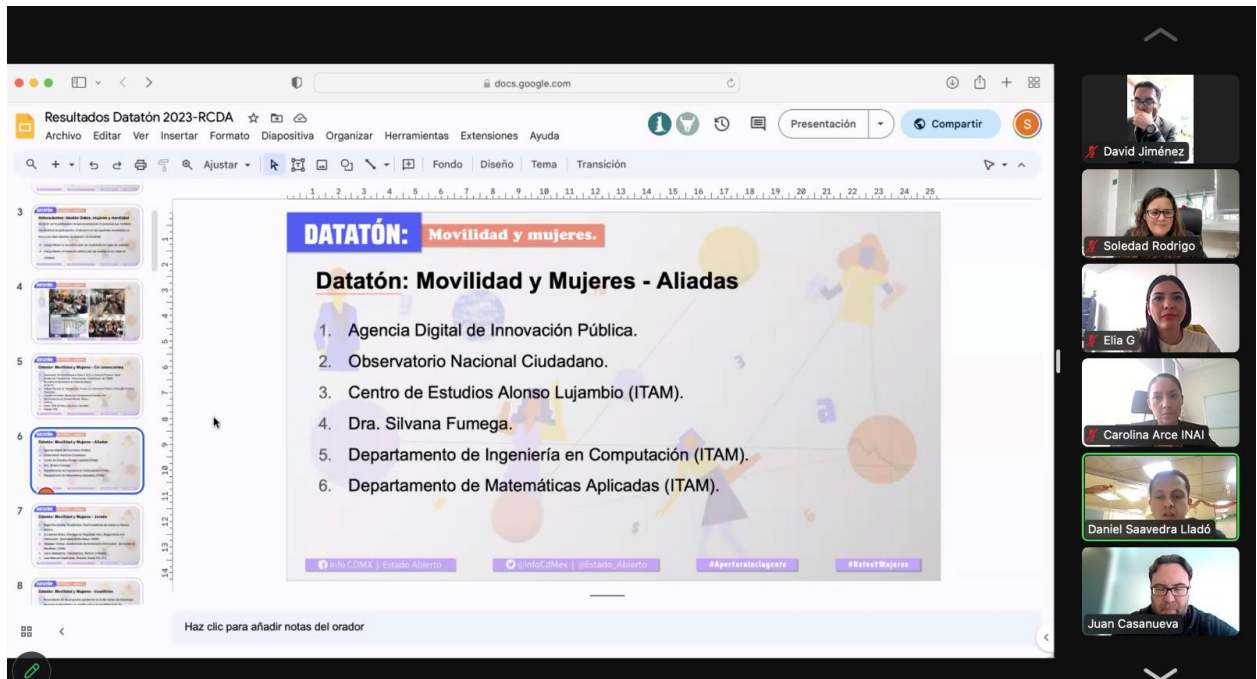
docs.google.com

Resultados Datatón 2023-RCDA

Archivo Editar Ver Insertar Formato Diapositiva Organizar Herramientas Extensiones Ayuda

Presentación

Compartir

S

Ajustar

Fondo Diseño Tema Transición

DATATÓN: Movilidad y mujeres.

Datatón: Movilidad y Mujeres - Aliadas

1. Agencia Digital de Innovación Pública.
2. Observatorio Nacional Ciudadano.
3. Centro de Estudios Alonso Lujambio (ITAM).
4. Dra. Silvana Fumega.
5. Departamento de Ingeniería en Computación (ITAM).
6. Departamento de Matemáticas Aplicadas (ITAM).

Info CDMX | Estado Abierto

@InfoCdMex | @Estado_Abierto

#Aperturaeslacleyente

#DatosYMujeres

Haz clic para añadir notas del orador

David Jiménez

Soledad Rodrigo

Elia G

Carolina Arce INAI

Daniel Saavedra Lladó

Juan Casanueva